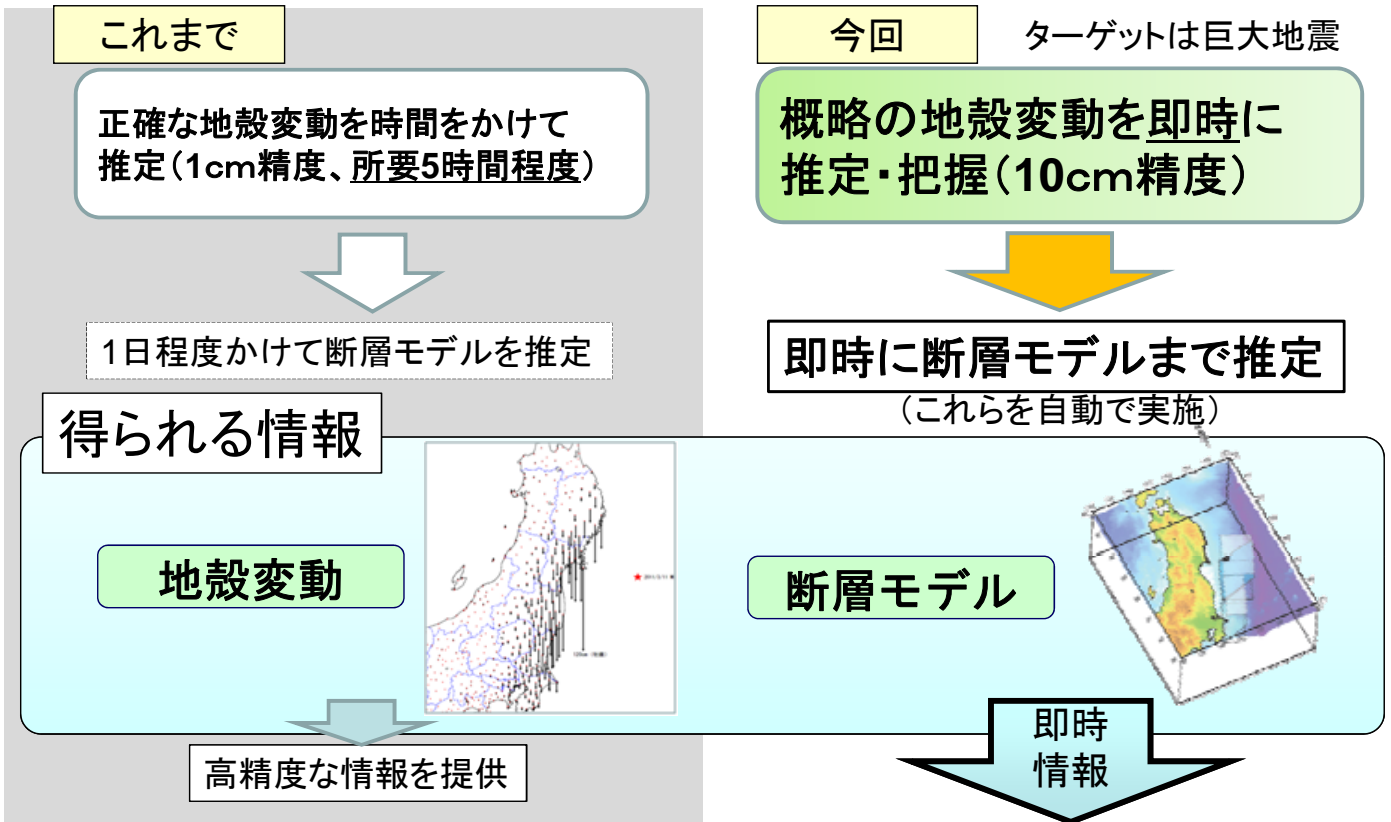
これまで

正確な地殻変動を時間をかけて推定（1cm精度、所要5時間程度）

1日程度かけて断層モデルを推定

今回

ターゲットは巨大地震

概略の地殻変動を即時に推定・把握（10cm精度）

即時に断層モデルまで推定

（これらを自動で実施）

得られる情報

地殻変動

断層モデル

高精度な情報を提供

即時情報